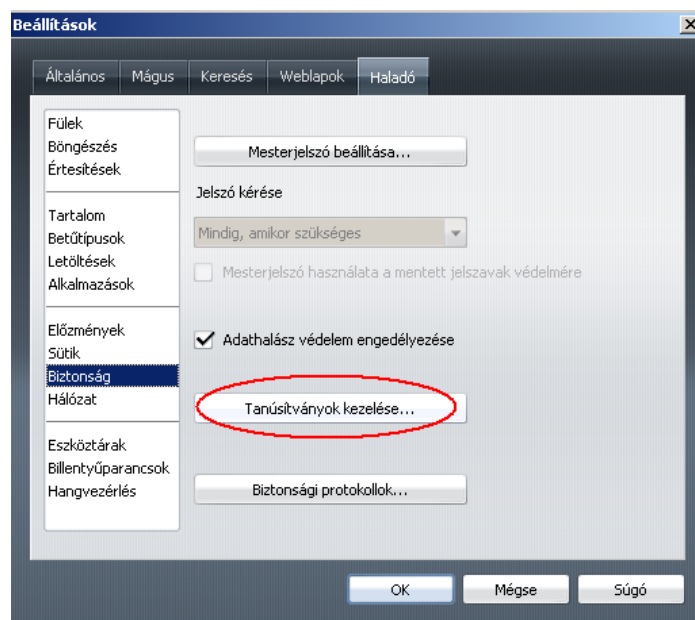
Beállítások

Általános | Mágus | Keresés | Weblapok | Haladó

Fülek
Böngészés
Értesítések

Tartalom
Betűtípusok
Letöltések
Alkalmazások

Előzmények
Sütik
Biztonság
Hálózat

Eszköztárak
Billentyűparancsok
Hangvezérlés

Mesterjelszó beállítása...

Jelszó kérése

Mindig, amikor szükséges

Mesterjelszó használata a mentett jelszavak védelmére

Adathalász védelem engedélyezése

Tanúsítványok kezelése...

Biztonsági protokollok...

OK | Mégse | Súgó